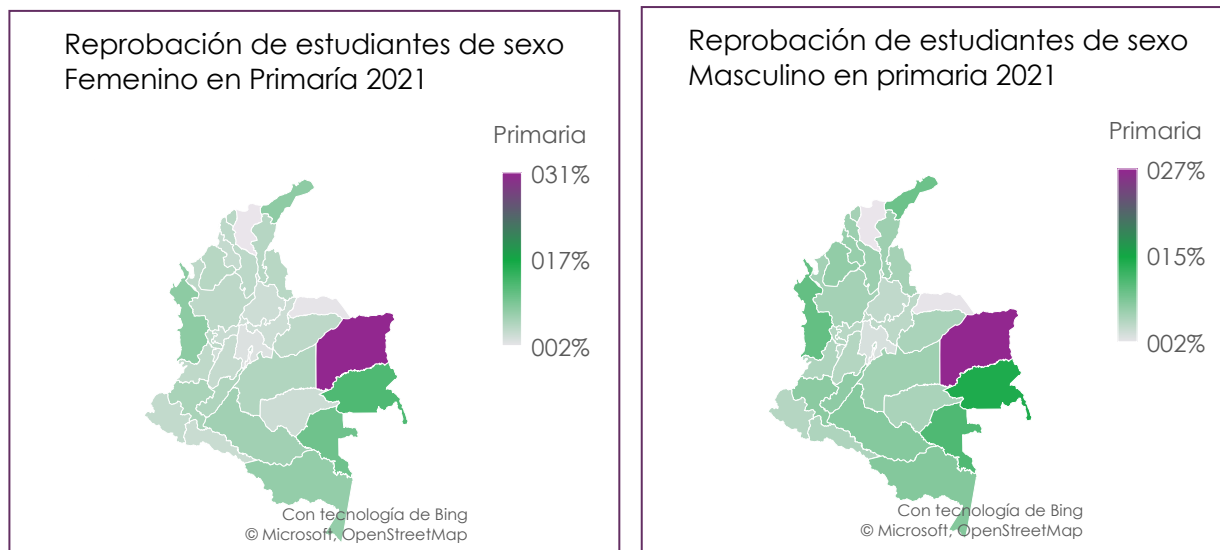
Reprobación de estudiantes de sexo Femenino en Primaría 2021

Primaria

031%

017%

002%

Con tecnología de Bing
© Microsoft, OpenStreetMap

Reprobación de estudiantes de sexo Masculino en primaria 2021

Primaria

027%

015%

002%

Con tecnología de Bing
© Microsoft, OpenStreetMap